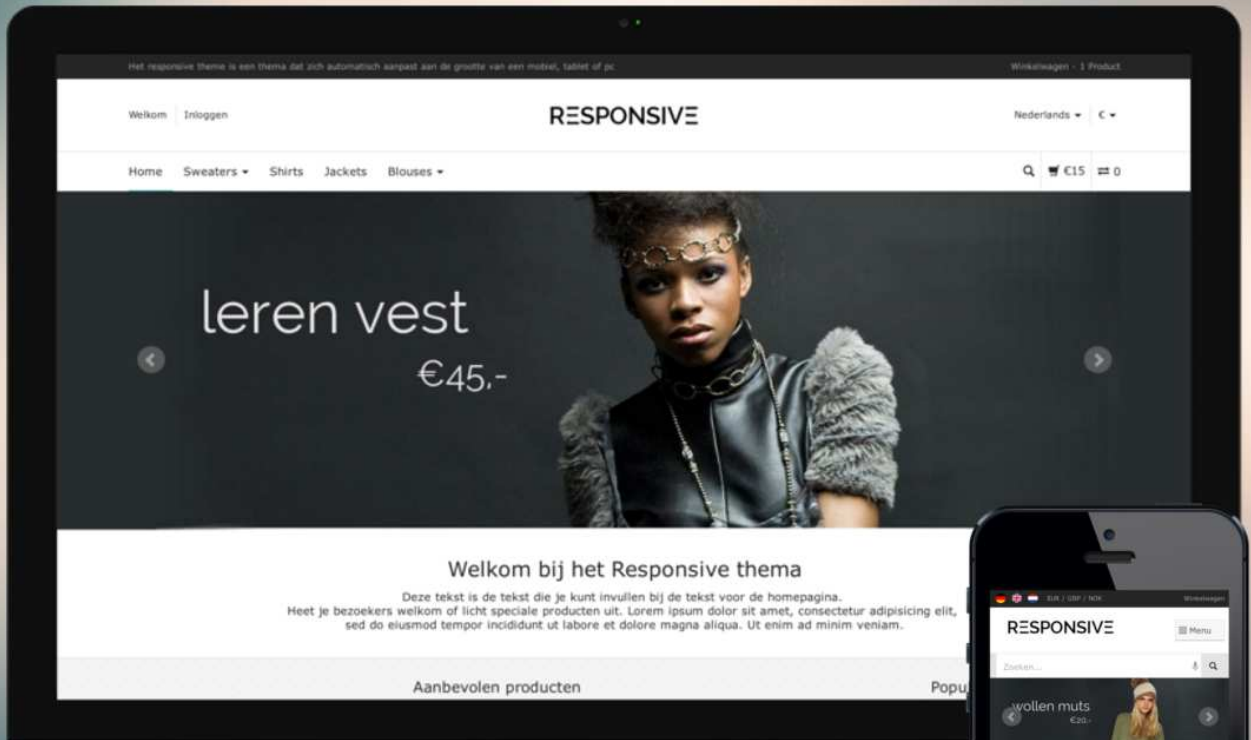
Het responsive theme is een thema dat zich automatisch aanpast aan de grootte van een mobiel, tablet of pc

Winkelwagen - 1 Product

Welkom | Inloggen

RESPONSIVE

Nederlands ▾ | € ▾

Home Sweaters ▾ Shirts Jackets Blouses ▾

€15 0

leren vest
€45,-

Welkom bij het Responsive thema

Deze tekst is de tekst die je kunt invullen bij de tekst voor de homepagina.
Heet je bezoekers welkom of licht speciale producten uit. Lorem ipsum dolor sit amet, consectetur adipisicing elit, sed do eiusmod tempor incididunt ut labore et dolore magna aliqua. Ut enim ad minim veniam.

Aanbevolen producten

Popu

EUR / GBP / NOK

Winkelwagen

RESPONSIVE

Menu

Zoeken...

wollen muts
€20,-